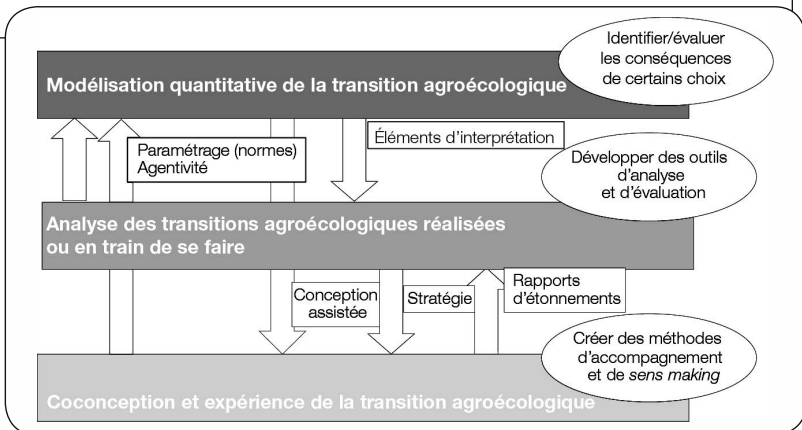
Identifier/évaluer les conséquences de certains choix

Modélisation quantitative de la transition agroécologique

Paramétrage (normes)
Agentivité

Éléments d'interprétation

Développer des outils d'analyse et d'évaluation

Analyse des transitions agroécologiques réalisées ou en train de se faire

Conception assistée

Stratégie

Rapports d'étonnements

Créer des méthodes d'accompagnement et de *sens making*

Coconception et expérience de la transition agroécologique